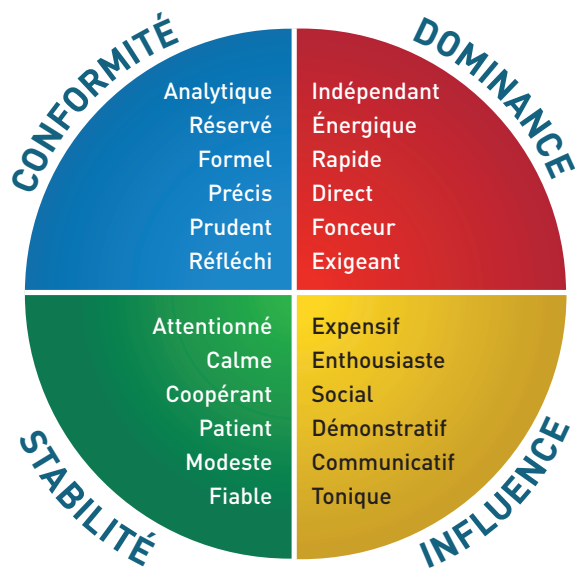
CONFORMITÉ

Analytique
Réservé
Formel
Précis
Prudent
Réfléchi

DOMINANCE

Indépendant
Énergique
Rapide
Direct
Fonceur
Exigeant

Attentionné
Calme
Coopérant
Patient
Modeste
Fiable

STABILITÉ

Expensif
Enthousiaste
Social
Démonstratif
Communicatif
Tonique

INFLUENCE